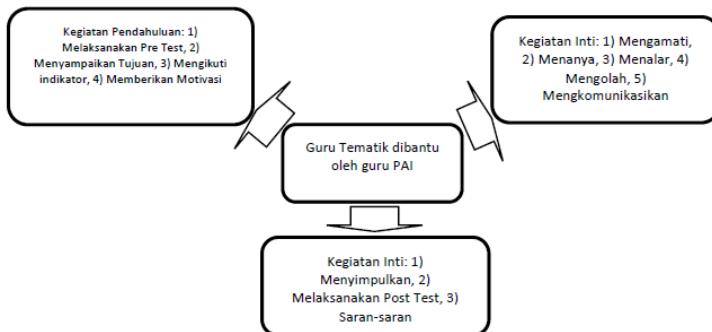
Kegiatan Pendahuluan: 1) Melaksanakan Pre Test, 2) Menyampaikan Tujuan, 3) Mengikuti indikator, 4) Memberikan Motivasi

Kegiatan Inti: 1) Mengamati, 2) Menanya, 3) Menalar, 4) Mengolah, 5) Mengkomunikasikan

Guru Tematik dibantu oleh guru PAI

Kegiatan Inti: 1) Menyimpulkan, 2) Melaksanakan Post Test, 3) Saran-saran